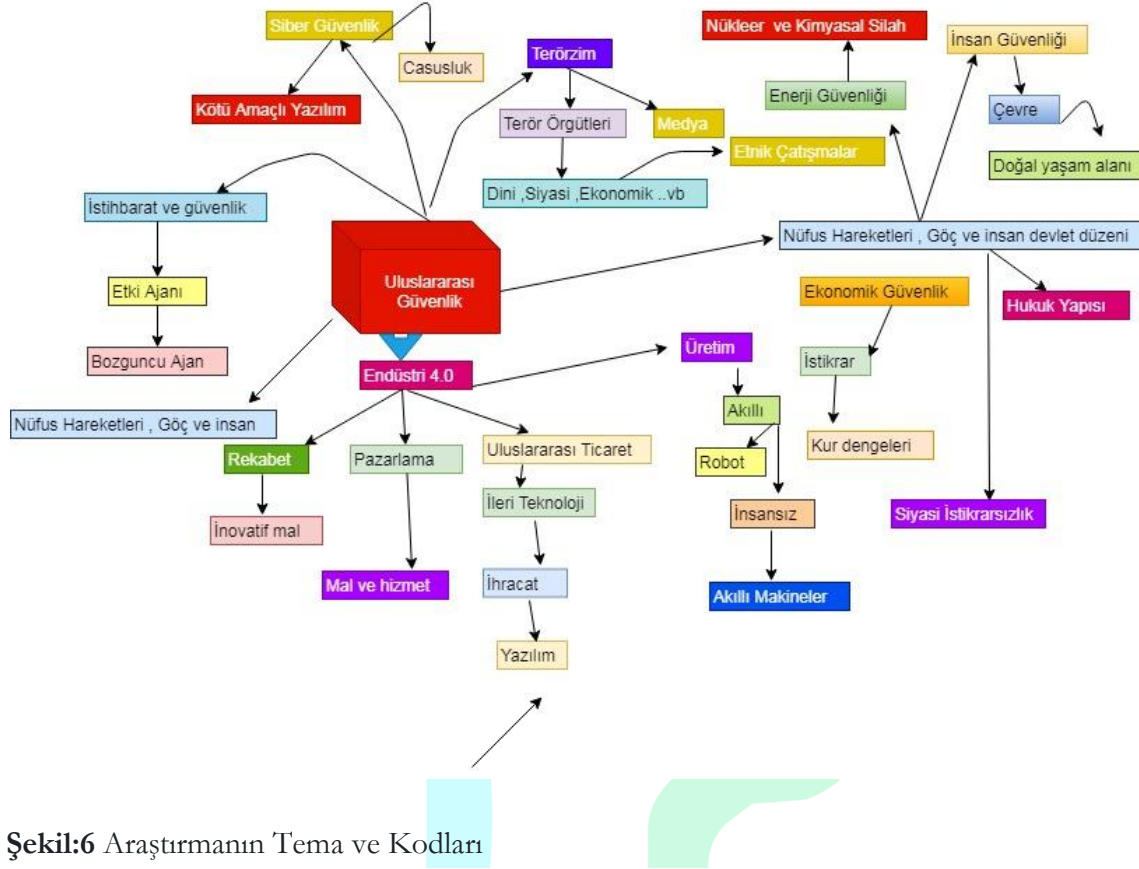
Siber Güvenlik

Casusluk

Kötü Amaçlı Yazılım

Terörzim

Terör Örgütleri

Medya

Dini ,Siyasi ,Ekonomik ..vb

Nükleer ve Kimyasal Silah

Enerji Güvenliği

Etnik Çatışmalar

İnsan Güvenliği

Çevre

Doğal yaşam alanı

İstihbarat ve güvenlik

Etki Ajanı

Bozguncu Ajan

Uluslararası Güvenlik

Nüfus Hareketleri , Göç ve insan devlet düzeni

Ekonomik Güvenlik

Hukuk Yapısı

İstikrar

Kur dengeleri

Endüstri 4.0

Üretim

Akıllı

Robot

İnsansız

Akıllı Makineler

Nüfus Hareketleri , Göç ve insan

Rekabet

İnovatif mal

Pazarlama

Mal ve hizmet

Uluslararası Ticaret

İleri Teknoloji

İhracat

Yazılım

Siyasi İstikrarsızlık

**Şekil:6** Araştırmanın Tema ve Kodları